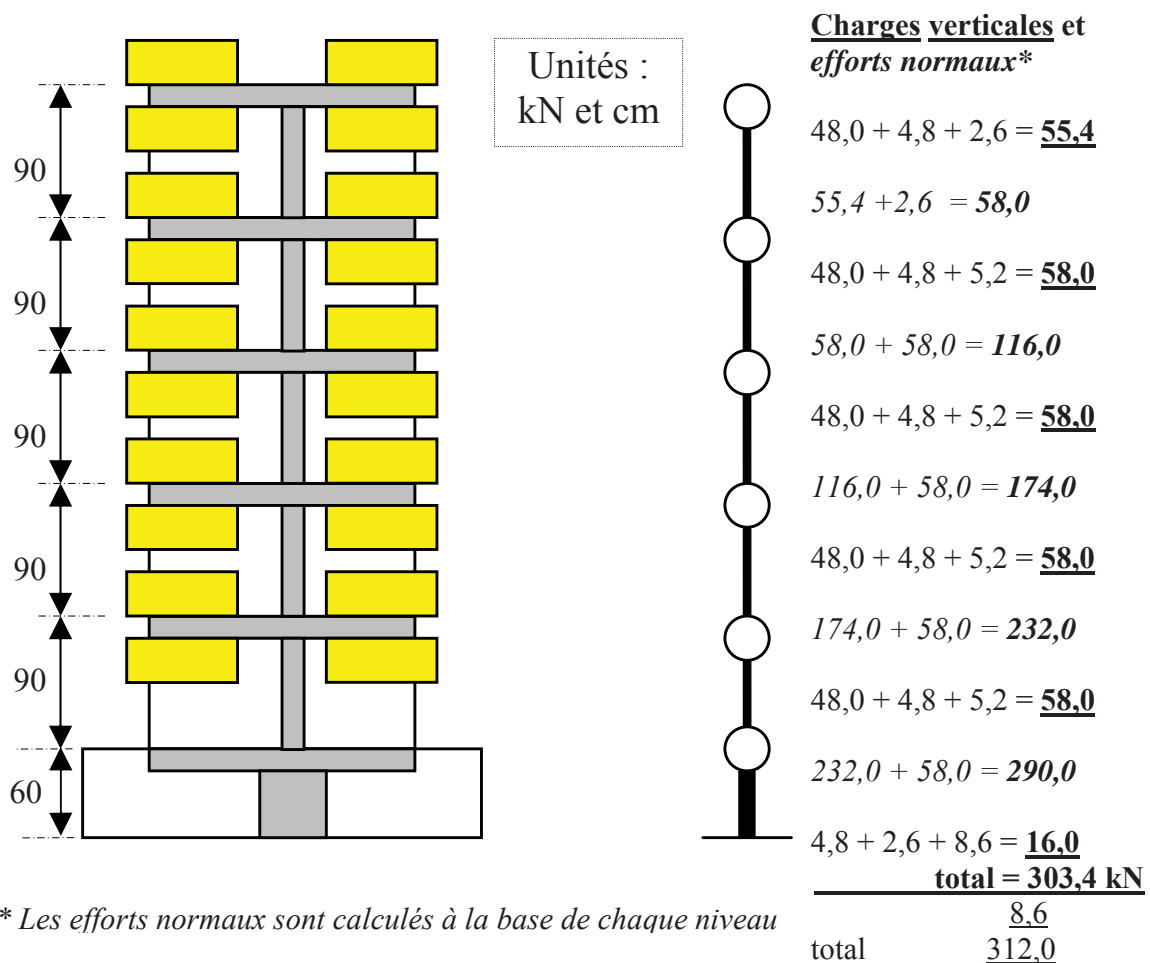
Unités : kN et cm

90
90
90
90
90
60

Charges verticales et *efforts normaux**

48,0 + 4,8 + 2,6 = **55,4**

*55,4 +2,6 = 58,0*

48,0 + 4,8 + 5,2 = **58,0**

*58,0 + 58,0 = 116,0*

48,0 + 4,8 + 5,2 = **58,0**

*116,0 + 58,0 = 174,0*

48,0 + 4,8 + 5,2 = **58,0**

*174,0 + 58,0 = 232,0*

48,0 + 4,8 + 5,2 = **58,0**

*232,0 + 58,0 = 290,0*

4,8 + 2,6 + 8,6 = **16,0**

**total = 303,4 kN**

8,6

total 312,0

* *Les efforts normaux sont calculés à la base de chaque niveau*